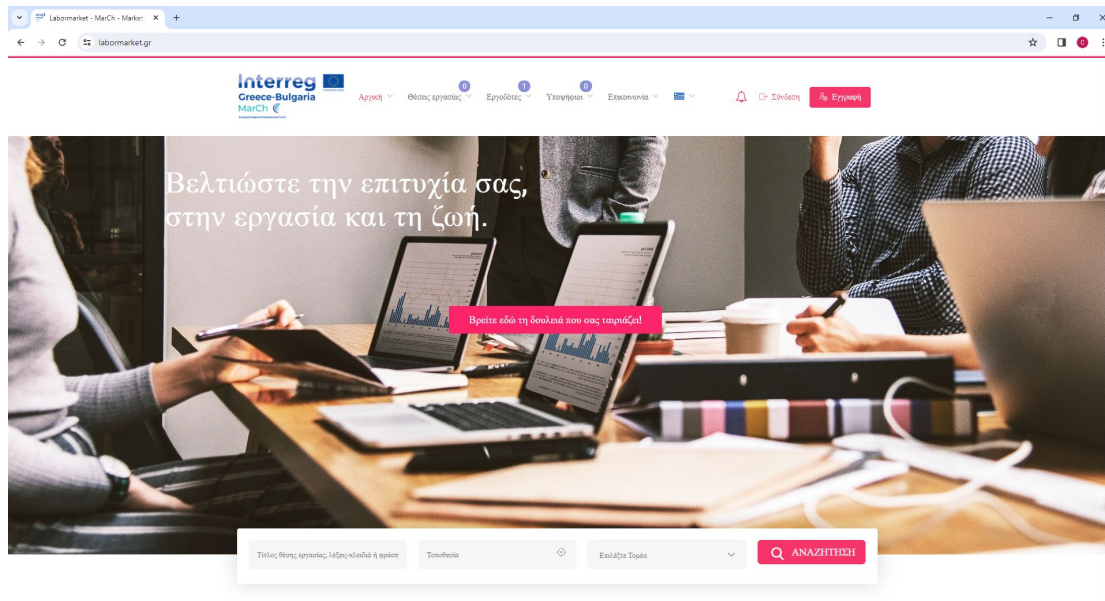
Labormarket - MarCh - Market ×
+
labormarket.gr

Interreg
Greece-Bulgaria
MarCh

Αρχική
0
Θέσεις εργασίας
1
Εργοδότες
0
Υποψήφιοι
Επικοινωνία
Σύνδεση
Εγγραφή

Βελτιώστε την επιτυχία σας,
στην εργασία και τη ζωή.

Βρείτε εδώ τη δουλειά που σας ταιριάζει!

Τίτλος θέσης εργασίας, λέξεις-κλειδιά ή φράση
Τοποθεσία
Επιλέξτε Τομέα
ΑΝΑΖΗΤΗΣΗ